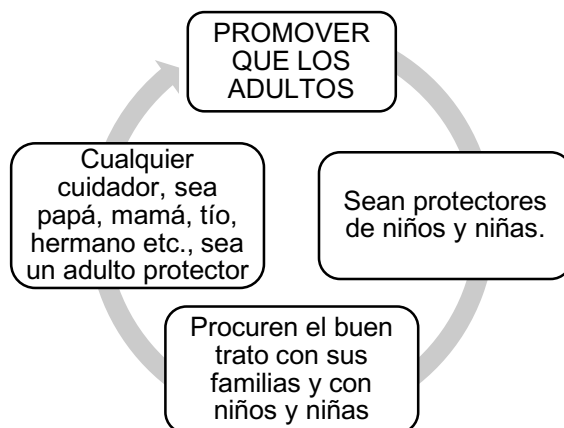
PROMOVER QUE LOS ADULTOS

Sean protectores de niños y niñas.

Procuren el buen trato con sus familias y con niños y niñas

Cualquier cuidador, sea papá, mamá, tío, hermano etc., sea un adulto protector